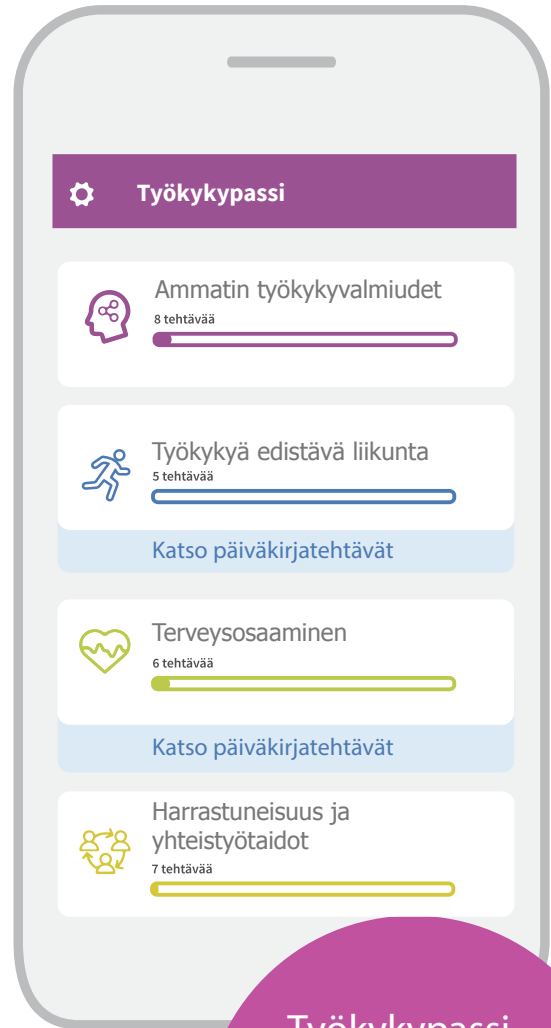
Työkykypassi

Ammatin työkykyvalmiudet
8 tehtävää

Työkykyä edistävä liikunta
5 tehtävää
Katso päiväkirjatehtävät

Terveysosaaminen
6 tehtävää
Katso päiväkirjatehtävät

Harrastuneisuus ja yhteistyötaidot
7 tehtävää

Työkykypassi